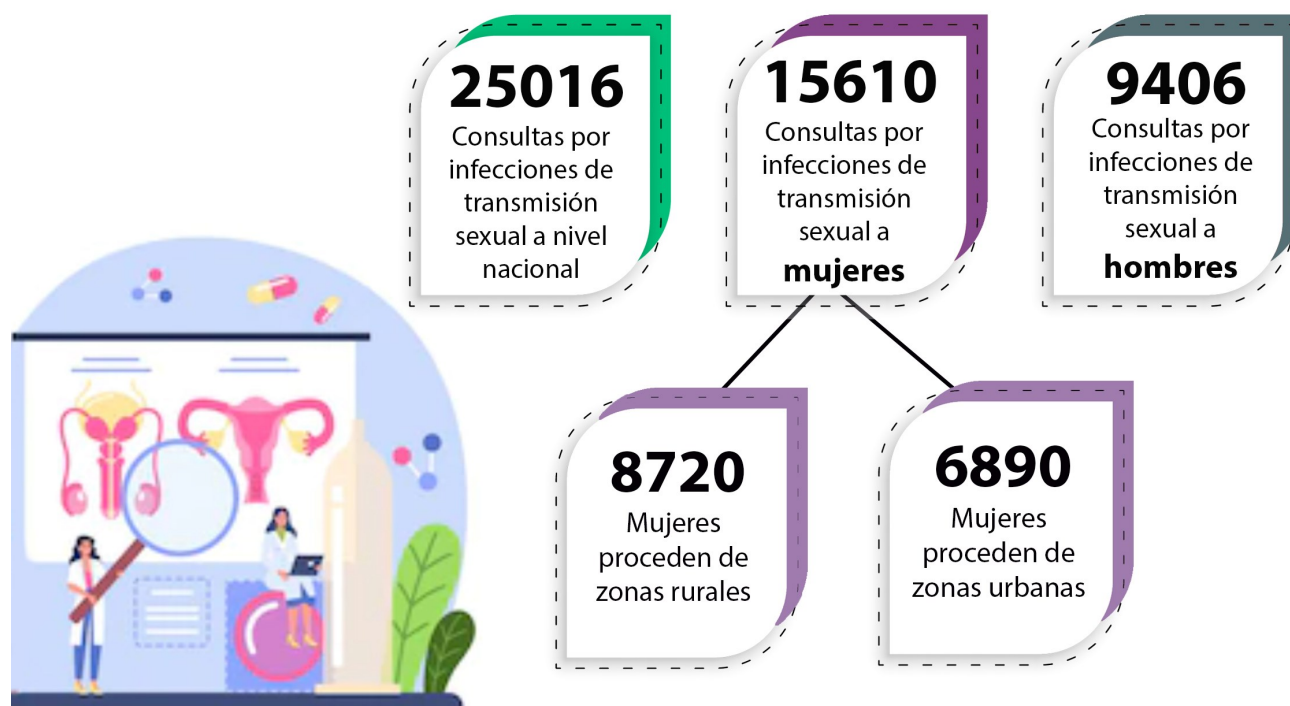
25016
Consultas por infecciones de transmisión sexual a nivel nacional

15610
Consultas por infecciones de transmisión sexual a **mujeres**

9406
Consultas por infecciones de transmisión sexual a **hombres**

8720
Mujeres proceden de zonas rurales

6890
Mujeres proceden de zonas urbanas